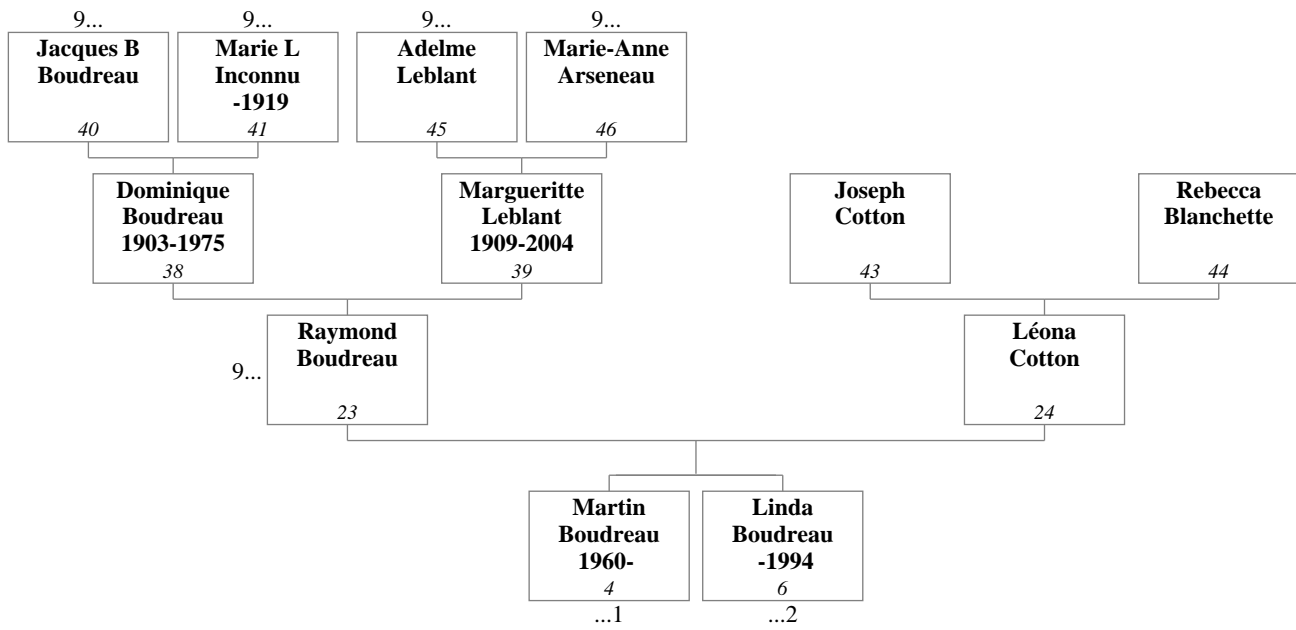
9...
Jacques B Boudreau
40

9...
Marie L Inconnu -1919
41

9...
Adelme Leblant
45

9...
Marie-Anne Arseneau
46

Dominique Boudreau 1903-1975
38

Margueritte Leblant 1909-2004
39

Joseph Cotton
43

Rebecca Blanchette
44

9...
Raymond Boudreau
23

Léona Cotton
24

Martin Boudreau 1960-
4
...1

Linda Boudreau -1994
6
...2